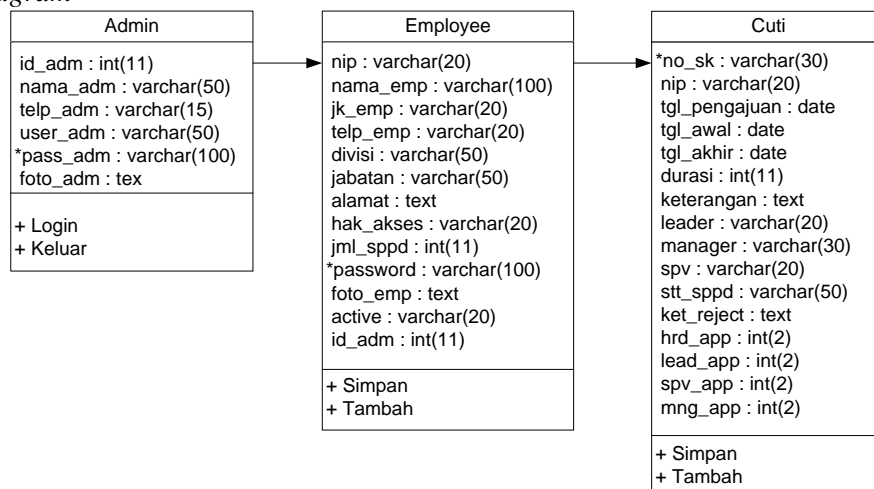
Admin

id_adm : int(11)
nama_adm : varchar(50)
telp_adm : varchar(15)
user_adm : varchar(50)
*pass_adm : varchar(100)
foto_adm : tex

+ Login
+ Keluar

Employee

nip : varchar(20)
nama_emp : varchar(100)
jk_emp : varchar(20)
telp_emp : varchar(20)
divisi : varchar(50)
jabatan : varchar(50)
alamat : text
hak_akses : varchar(20)
jml_sppd : int(11)
*password : varchar(100)
foto_emp : text
active : varchar(20)
id_adm : int(11)

+ Simpan
+ Tambah

Cuti

*no_sk : varchar(30)
nip : varchar(20)
tgl_pengajuan : date
tgl_awal : date
tgl_akhir : date
durasi : int(11)
keterangan : text
leader : varchar(20)
manager : varchar(30)
spv : varchar(20)
stt_sppd : varchar(50)
ket_reject : text
hrd_app : int(2)
lead_app : int(2)
spv_app : int(2)
mng_app : int(2)

+ Simpan
+ Tambah